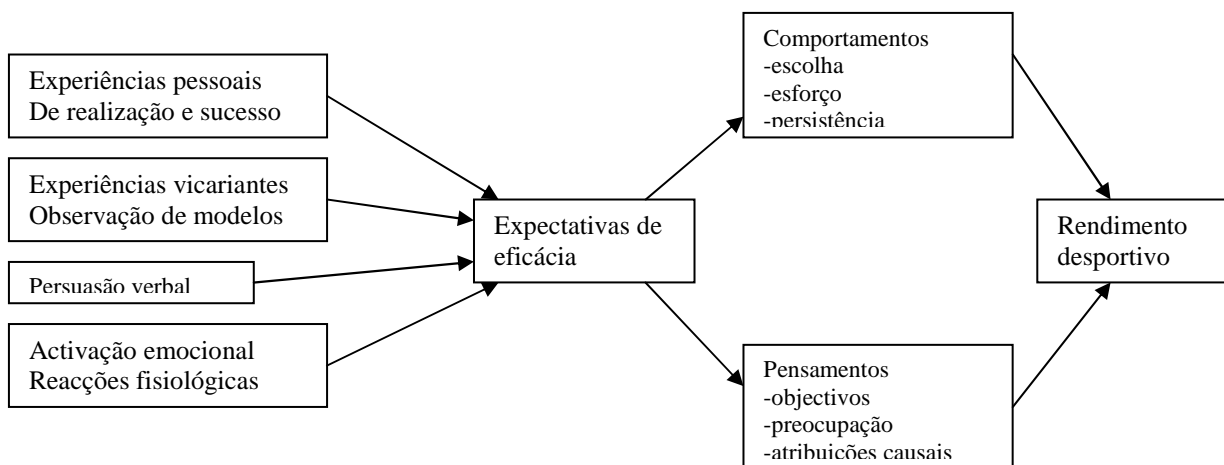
Experiências pessoais
De realização e sucesso

Experiências vicariantes
Observação de modelos

Persuasão verbal

Activação emocional
Reacções fisiológicas

Expectativas de eficácia

Comportamentos
-escolha
-esforço
-persistência

Pensamentos
-objectivos
-preocupação
-atribuições causais

Rendimento desportivo